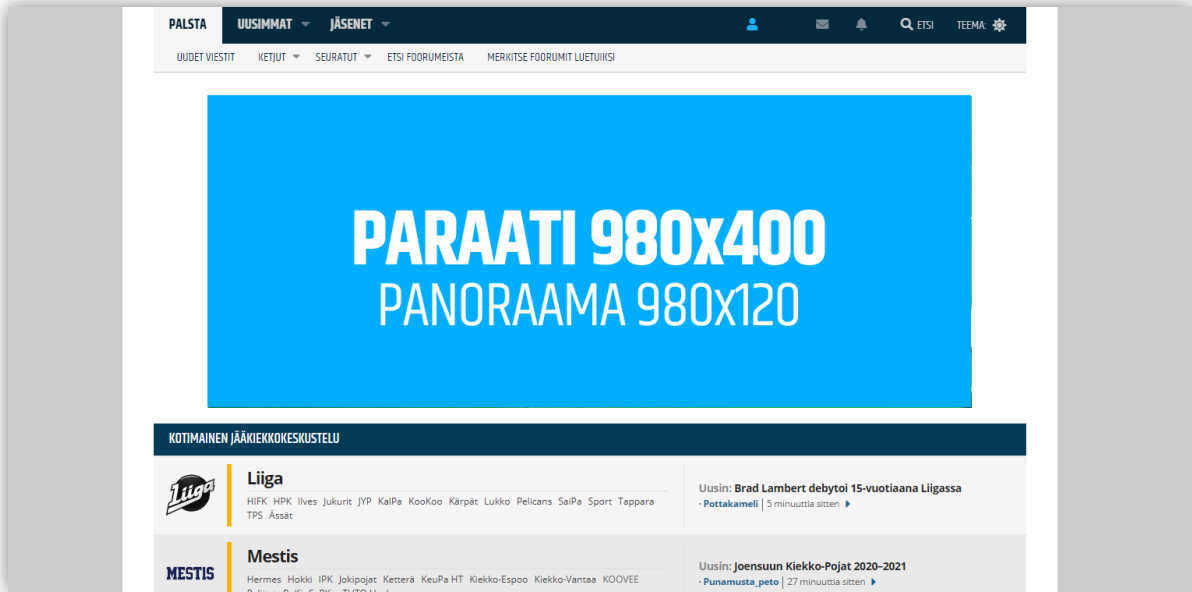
PALSTA UUSIMMAT JÄSENET ETSI TEEMA:

UUDET VIESTIT KETJUT SEURATUT ETSI FOORUMEISTA MERKITSE FOORUMIT LUETUIKSI

PARAATI 980x400
PANORAAMA 980x120

KOTIMAINEN JÄÄKIEKKOKESKUSTELU

Liiga
Liiga
HIFK HPK Ilves Jukurit JYP KalPa KooKoo Kärpät Lukko Pelicans SaiPa Sport Tappara TPS Ässät

Uusin: Brad Lambert debytoi 15-vuotiaana Liigassa
· Pottakameli | 5 minuuttia sitten

MESTIS
Mestis
Hermes Hokki IPK Jokipojat Ketterä KeuPa HT Kiekko-Espoo Kiekko-Vantaa KOOVEE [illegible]

Uusin: Joensuun Kiekko-Pojat 2020-2021
· Punamusta_peto | 27 minuuttia sitten